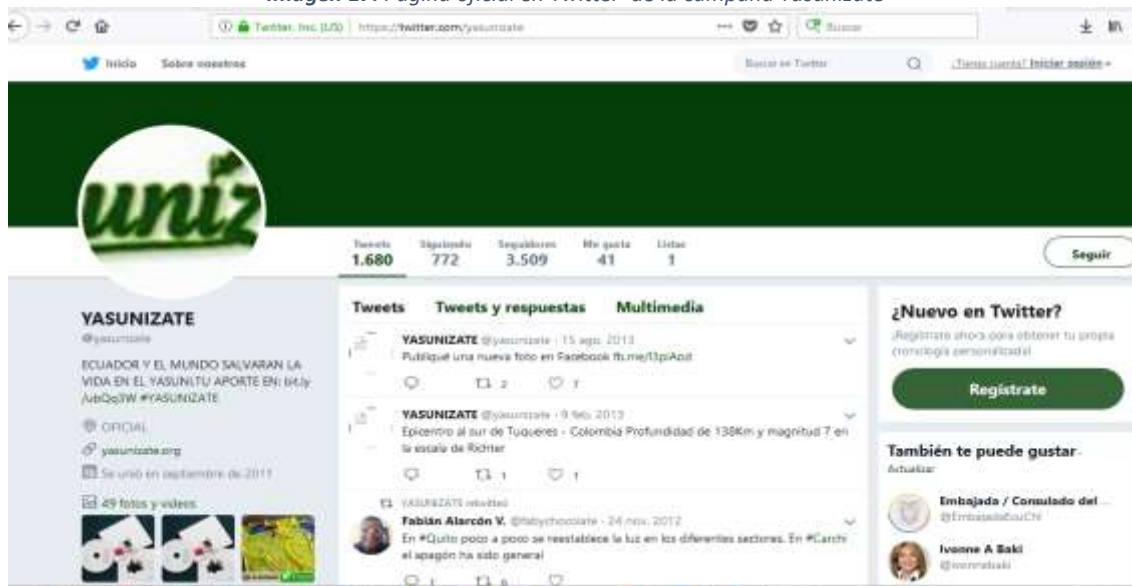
Imagen 1: Página oficial en "Twitter" de la campaña Yasunízate

Twitter, Inc. (US) | https://twitter.com/yasunizate

Buscar

Inicio Sobre nosotros

Buscar en Twitter

¿Tienes cuenta? Iniciar sesión

uníz

Tweets 1.680 Siguiendo 772 Seguidores 3.509 Me gusta 41 Listas 1

Seguir

YASUNIZATE
@yasunizate

ECUADOR Y EL MUNDO SALVARAN LA VIDA EN EL YASUNI.TU APORTE EN: bit.ly/ubQo3W #YASUNIZATE

OFICIAL
yasunizate.org
Se unió en septiembre de 2011

49 fotos y videos

Tweets Tweets y respuestas Multimedia

YASUNIZATE @yasunizate · 15 ago. 2013
Publiqué una nueva foto en Facebook fb.me/l3plAod
2 7

YASUNIZATE @yasunizate · 9 feb. 2013
Epicentro al sur de Tuqueres - Colombia Profundidad de 138Km y magnitud 7 en la escala de Richter
1 1

YASUNIZATE retwitteó
Fabián Alarcón V. @babychocolate · 24 nov. 2012
En #Quito poco a poco se reestablece la luz en los diferentes sectores. En #Carchi el apagón ha sido general
1 6

¿Nuevo en Twitter?
Regístrate ahora para obtener tu propia cronología personalizada!

Regístrate

También te puede gustar
Actualizar

Embajada / Consulado del ...
@EmbajadaEcuChi

Ivonne A Baki
@ivonnebaki